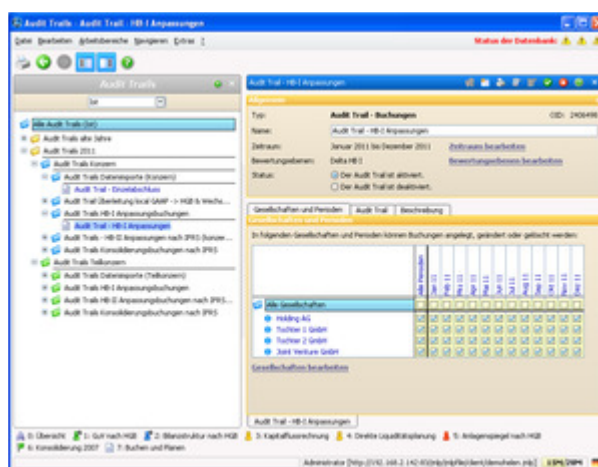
Audit Trails - Audit Trail - HB I Anpassungen

Datei Bearbeiten Arbeitsbereiche Navigieren Extras ?

Status der Datenbank:

Audit Trails

Ist

Alle Audit Trails (Ist)
Audit Trails alte Jahre
Audit Trails 2011
Audit Trails Konzern
Audit Trails Datenimporte (Konzern)
Audit Trail - Einzelabschluss
Audit Trail Überleitung local GAAP -> HGB & Wechs...
Audit Trails HB I Anpassungsbuchungen
Audit Trail - HB I Anpassungen
Audit Trails - HB II Anpassungen nach IFRS (Konzer...
Audit Trails Konsolidierungsbuchungen nach IFRS
Audit Trails Teilkonzern
Audit Trails Datenimporte (Teilkonzern)
Audit Trails HB I Anpassungsbuchungen
Audit Trails HB II Anpassungsbuchungen nach IFRS...
Audit Trails Konsolidierungsbuchungen nach IFRS

Audit Trail - HB I Anpassungen

Allgemein
Typ: Audit Trail - Buchungen
OID: 2406498
Name: Audit Trail - HB I Anpassungen
Zeitraum: Januar 2011 bis Dezember 2011
Zeitraum bearbeiten
Bewertungsebenen: Delta HB I
Bewertungsebenen bearbeiten
Status: Der Audit Trail ist aktiviert.
Der Audit Trail ist deaktiviert.

Gesellschaften und Perioden | Audit Trail | Beschreibung

Gesellschaften und Perioden
In folgenden Gesellschaften und Perioden können Buchungen angelegt, geändert oder gelöscht werden:

Alle Perioden | Jan 11 | Feb 11 | Mrz 11 | Apr 11 | Mai 11 | Jun 11 | Jul 11 | Aug 11 | Sep 11 | Okt 11 | Nov 11 | Dez 11

Alle Gesellschaften
Holding AG
Tochter 1 GmbH
Tochter 2 GmbH
Joint Venture GmbH

Gesellschaften bearbeiten

Audit Trail - HB I Anpassungen

0: Übersicht | 1: GuV nach HGB | 2: Bilanzstruktur nach HGB | 3: Kapitalflussrechnung | 4: Direkte Liquiditätsplanung | 5: Anlagenspiegel nach HGB
6: Konsolidierung 2007 | 7: Buchen und Planen

Administrator [http://192.168.2.142:8510/ejb/client/demohelen.jnlp] | ESM/ORM